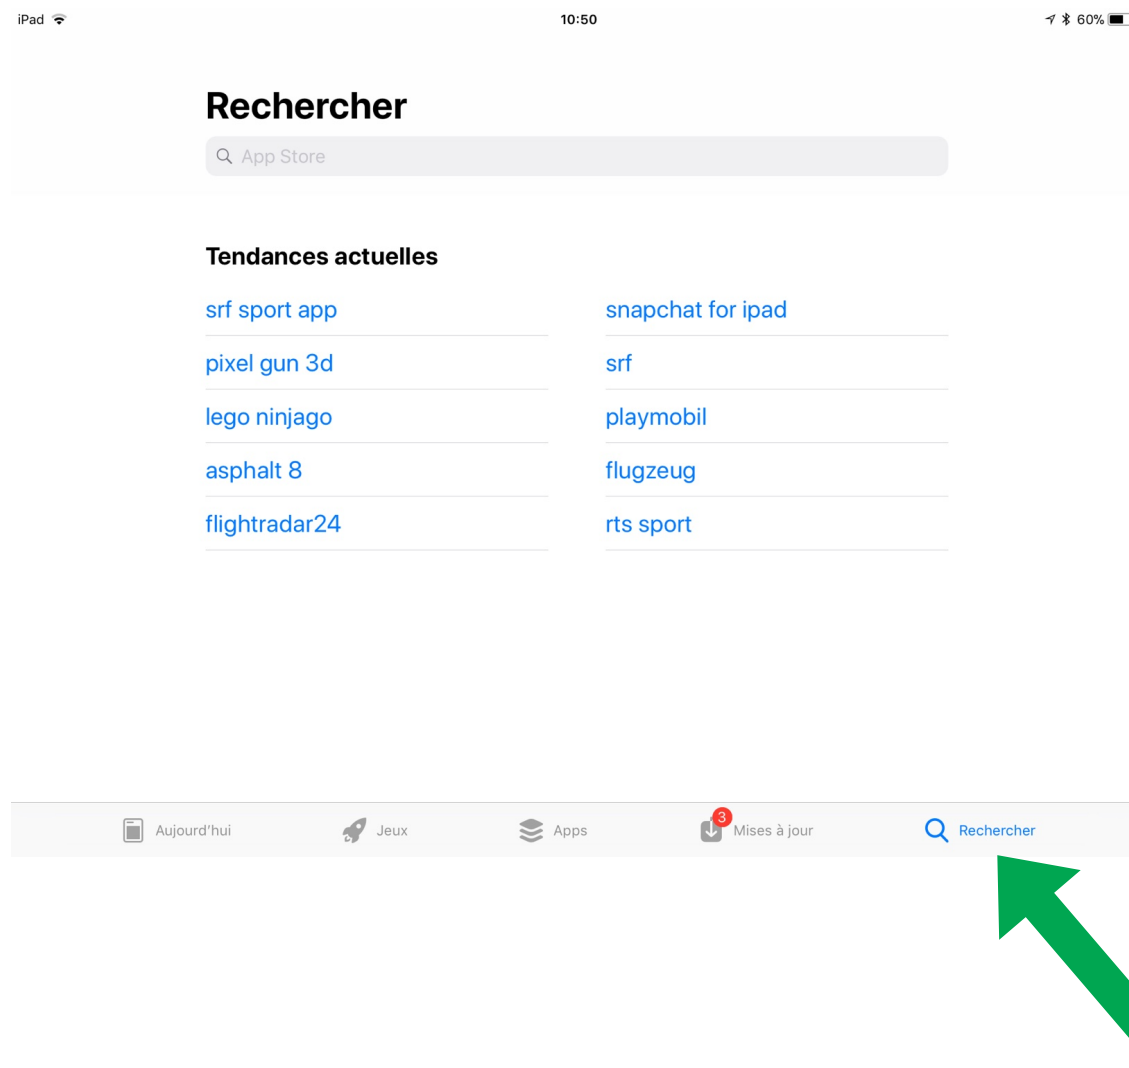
iPad 10:50 60%

Rechercher

App Store

Tendances actuelles

srf sport app
pixel gun 3d
lego ninjago
asphalt 8
flightradar24

snapchat for ipad
srf
playmobil
flugzeug
rts sport

Aujourd'hui Jeux Apps 3 Mises à jour Rechercher